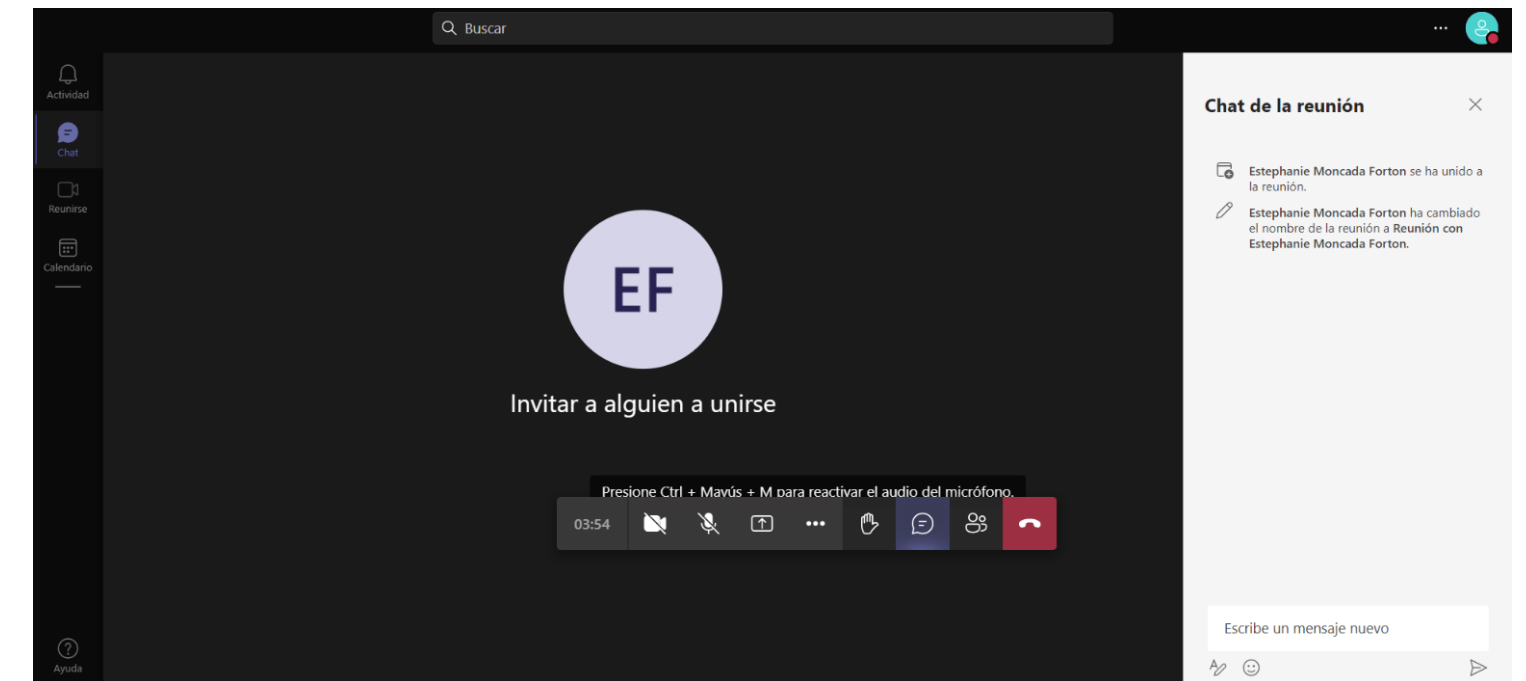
Buscar

...

Actividad

Chat

Reunirse

Calendario

Ayuda

EF

Invitar a alguien a unirse

Presione Ctrl + Mayús + M para reactivar el audio del micrófono.

03:54

Chat de la reunión

Estephanie Moncada Forton se ha unido a la reunión.

Estephanie Moncada Forton ha cambiado el nombre de la reunión a Reunión con Estephanie Moncada Forton.

Escribe un mensaje nuevo